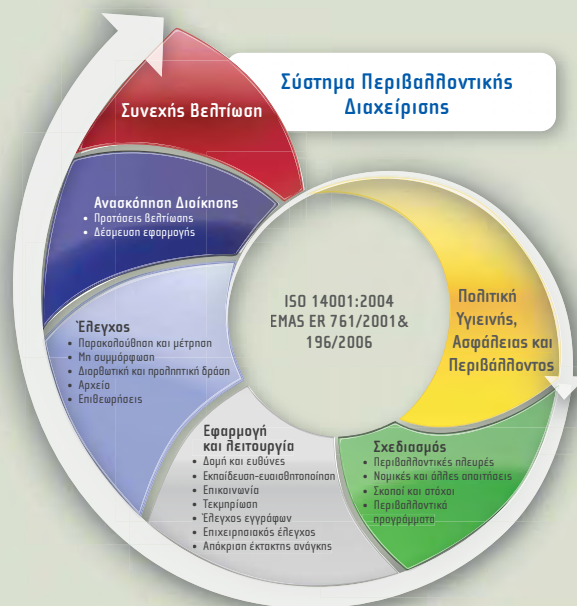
Σύστημα Περιβαλλοντικής Διαχείρισης

Συνεχής Βελτίωση

Ανασκόπηση Διοίκησης
• Προτάσεις βελτίωσης
• Δέσμευση εφαρμογής

Έλεγχος
• Παρακολούθηση και μέτρηση
• Μη συμμόρφωση
• Διορθωτική και προληπτική δράση
• Αρχεία
• Επιθεωρήσεις

ISO 14001:2004
EMAS ER 761/2001&
196/2006

Πολιτική Υγιεινής, Ασφάλειας και Περιβάλλοντος

Εφαρμογή και λειτουργία
• Δομή και ευθύνες
• Εκπαίδευση-ευαισθητοποίηση
• Επικοινωνία
• Τεκμηρίωση
• Έλεγχος εγγράφων
• Επιχειρησιακός έλεγχος
• Απόκριση έκτακτης ανάγκης

Σχεδιασμός
• Περιβαλλοντικές πλευρές
• Νομικές και άλλες απαιτήσεις
• Σκοποί και στόχοι
• Περιβαλλοντικό πρόγραμμα